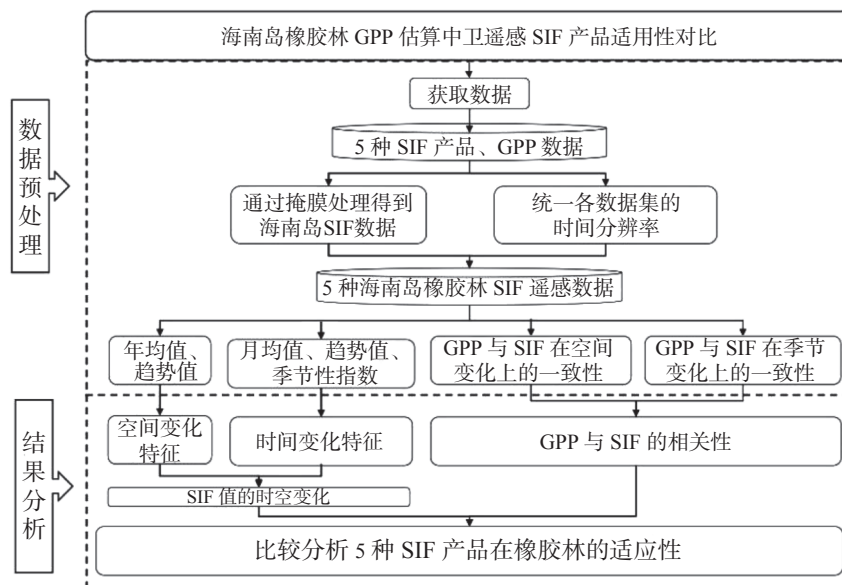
海南岛橡胶林 GPP 估算中卫遥感 SIF 产品适用性对比

数据预处理

获取数据

5 种 SIF 产品、GPP 数据

通过掩膜处理得到海南岛SIF数据

统一各数据集的时间分辨率

5 种海南岛橡胶林 SIF 遥感数据

年均值、趋势值

月均值、趋势值、季节性指数

GPP 与 SIF 在空间变化上的一致性

GPP 与 SIF 在季节变化上的一致性

结果分析

空间变化特征

时间变化特征

GPP 与 SIF 的相关性

SIF 值的时空变化

比较分析 5 种 SIF 产品在橡胶林的适应性